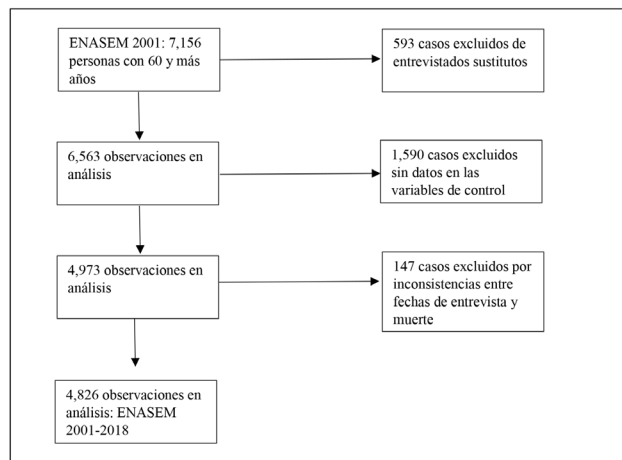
ENASEM 2001: 7,156 personas con 60 y más años

593 casos excluidos de entrevistados sustitutos

6,563 observaciones en análisis

1,590 casos excluidos sin datos en las variables de control

4,973 observaciones en análisis

147 casos excluidos por inconsistencias entre fechas de entrevista y muerte

4,826 observaciones en análisis: ENASEM 2001-2018